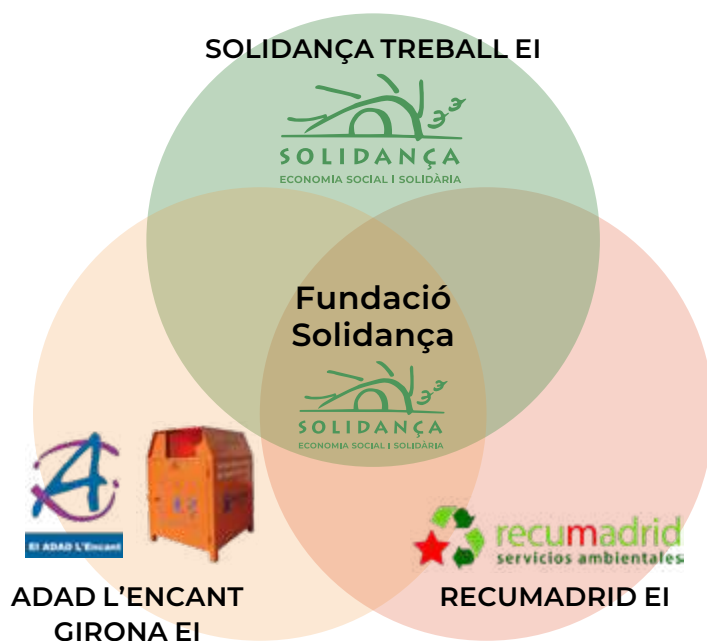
SOLIDANÇA TREBALL EI

SOLIDANÇA
ECONOMIA SOCIAL I SOLIDÀRIA

Fundació Solidança

SOLIDANÇA
ECONOMIA SOCIAL I SOLIDÀRIA

EI ADAD L'Encant

recumadrid
servicios ambientales

ADAD L'ENCANT GIRONA EI

RECUMADRID EI